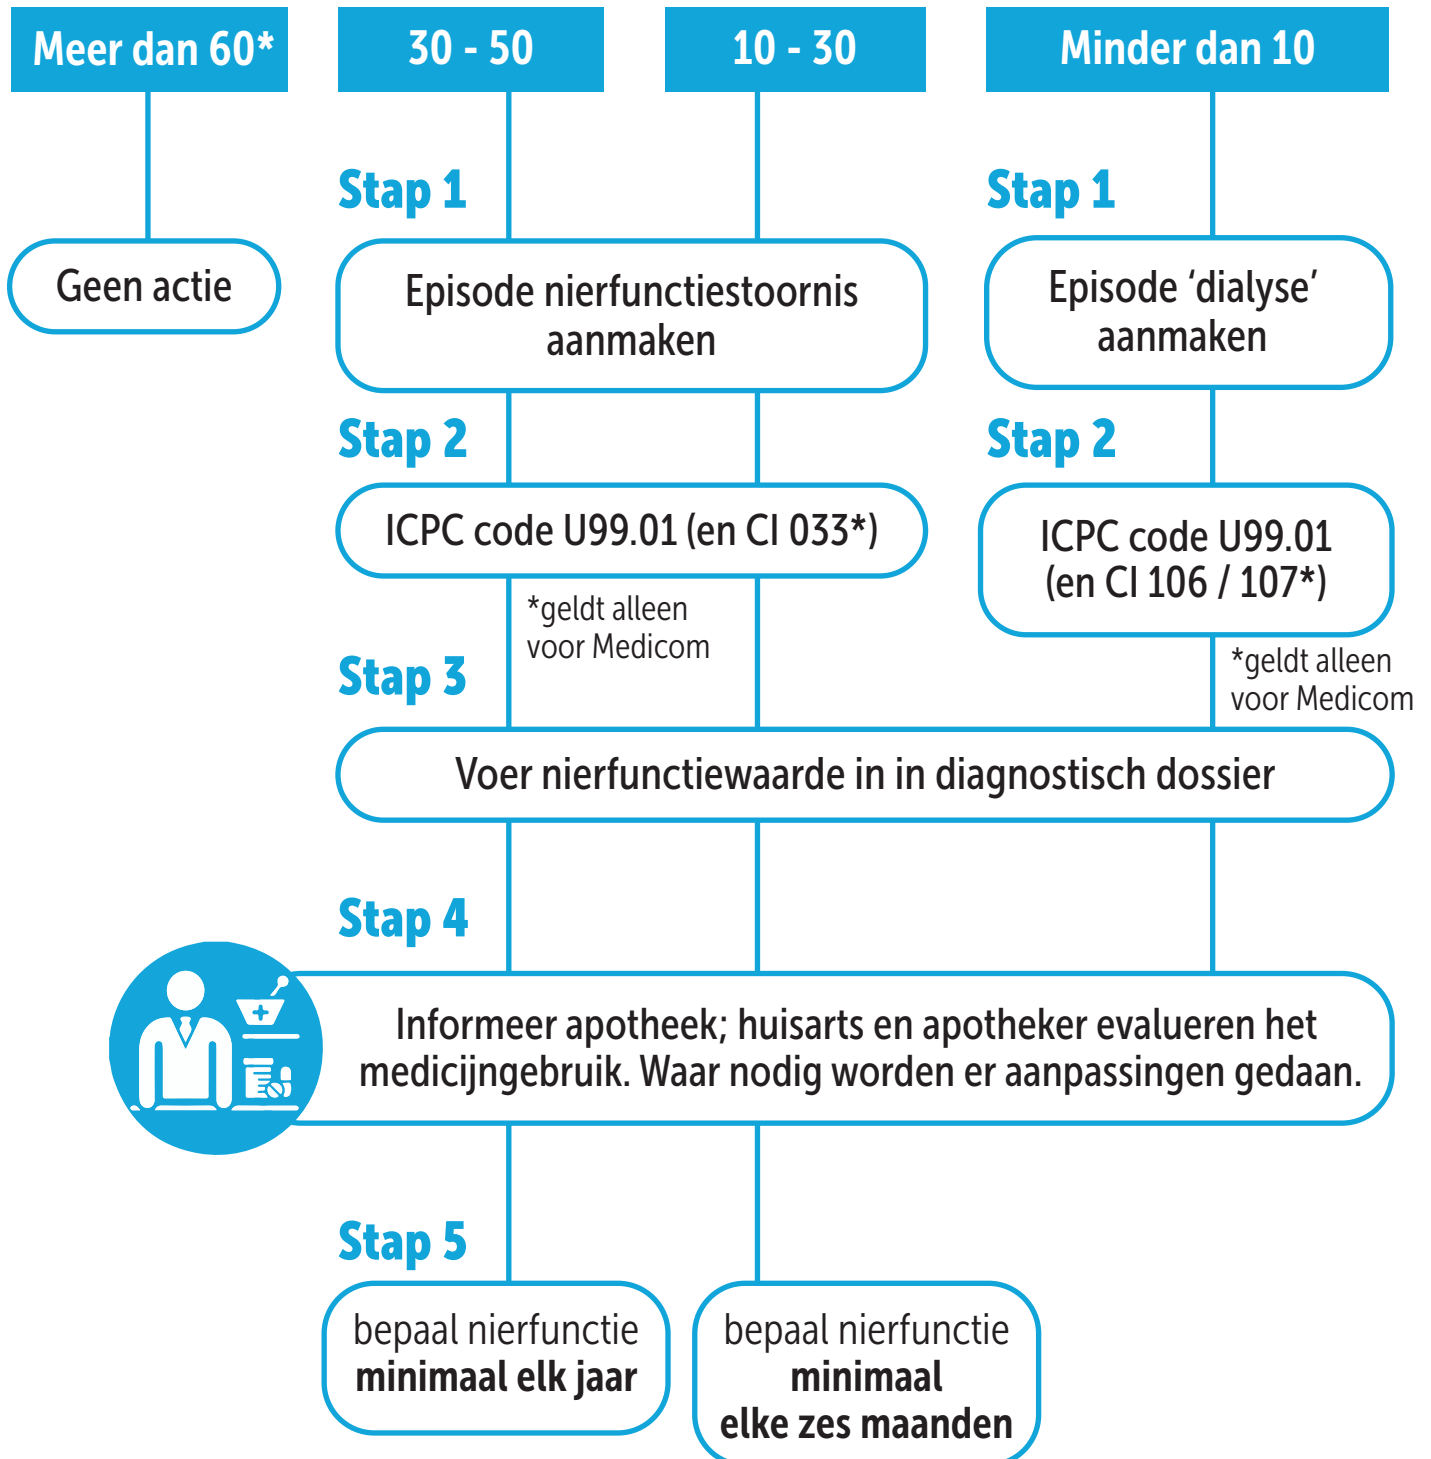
Meer dan 60*

30 - 50

10 - 30

Minder dan 10

Geen actie

Stap 1

Episode nierfunctiestoornis aanmaken

Stap 1

Episode ‘dialyse’ aanmaken

Stap 2

ICPC code U99.01 (en CI 033*)

*geldt alleen voor Medicom

Stap 2

ICPC code U99.01 (en CI 106 / 107*)

*geldt alleen voor Medicom

Stap 3

Voer nierfunctiewaarde in in diagnostisch dossier

Stap 4

Informeer apotheek; huisarts en apotheker evalueren het medicijngebruik. Waar nodig worden er aanpassingen gedaan.

Stap 5

bepaal nierfunctie **minimaal elk jaar**

bepaal nierfunctie **minimaal elke zes maanden**